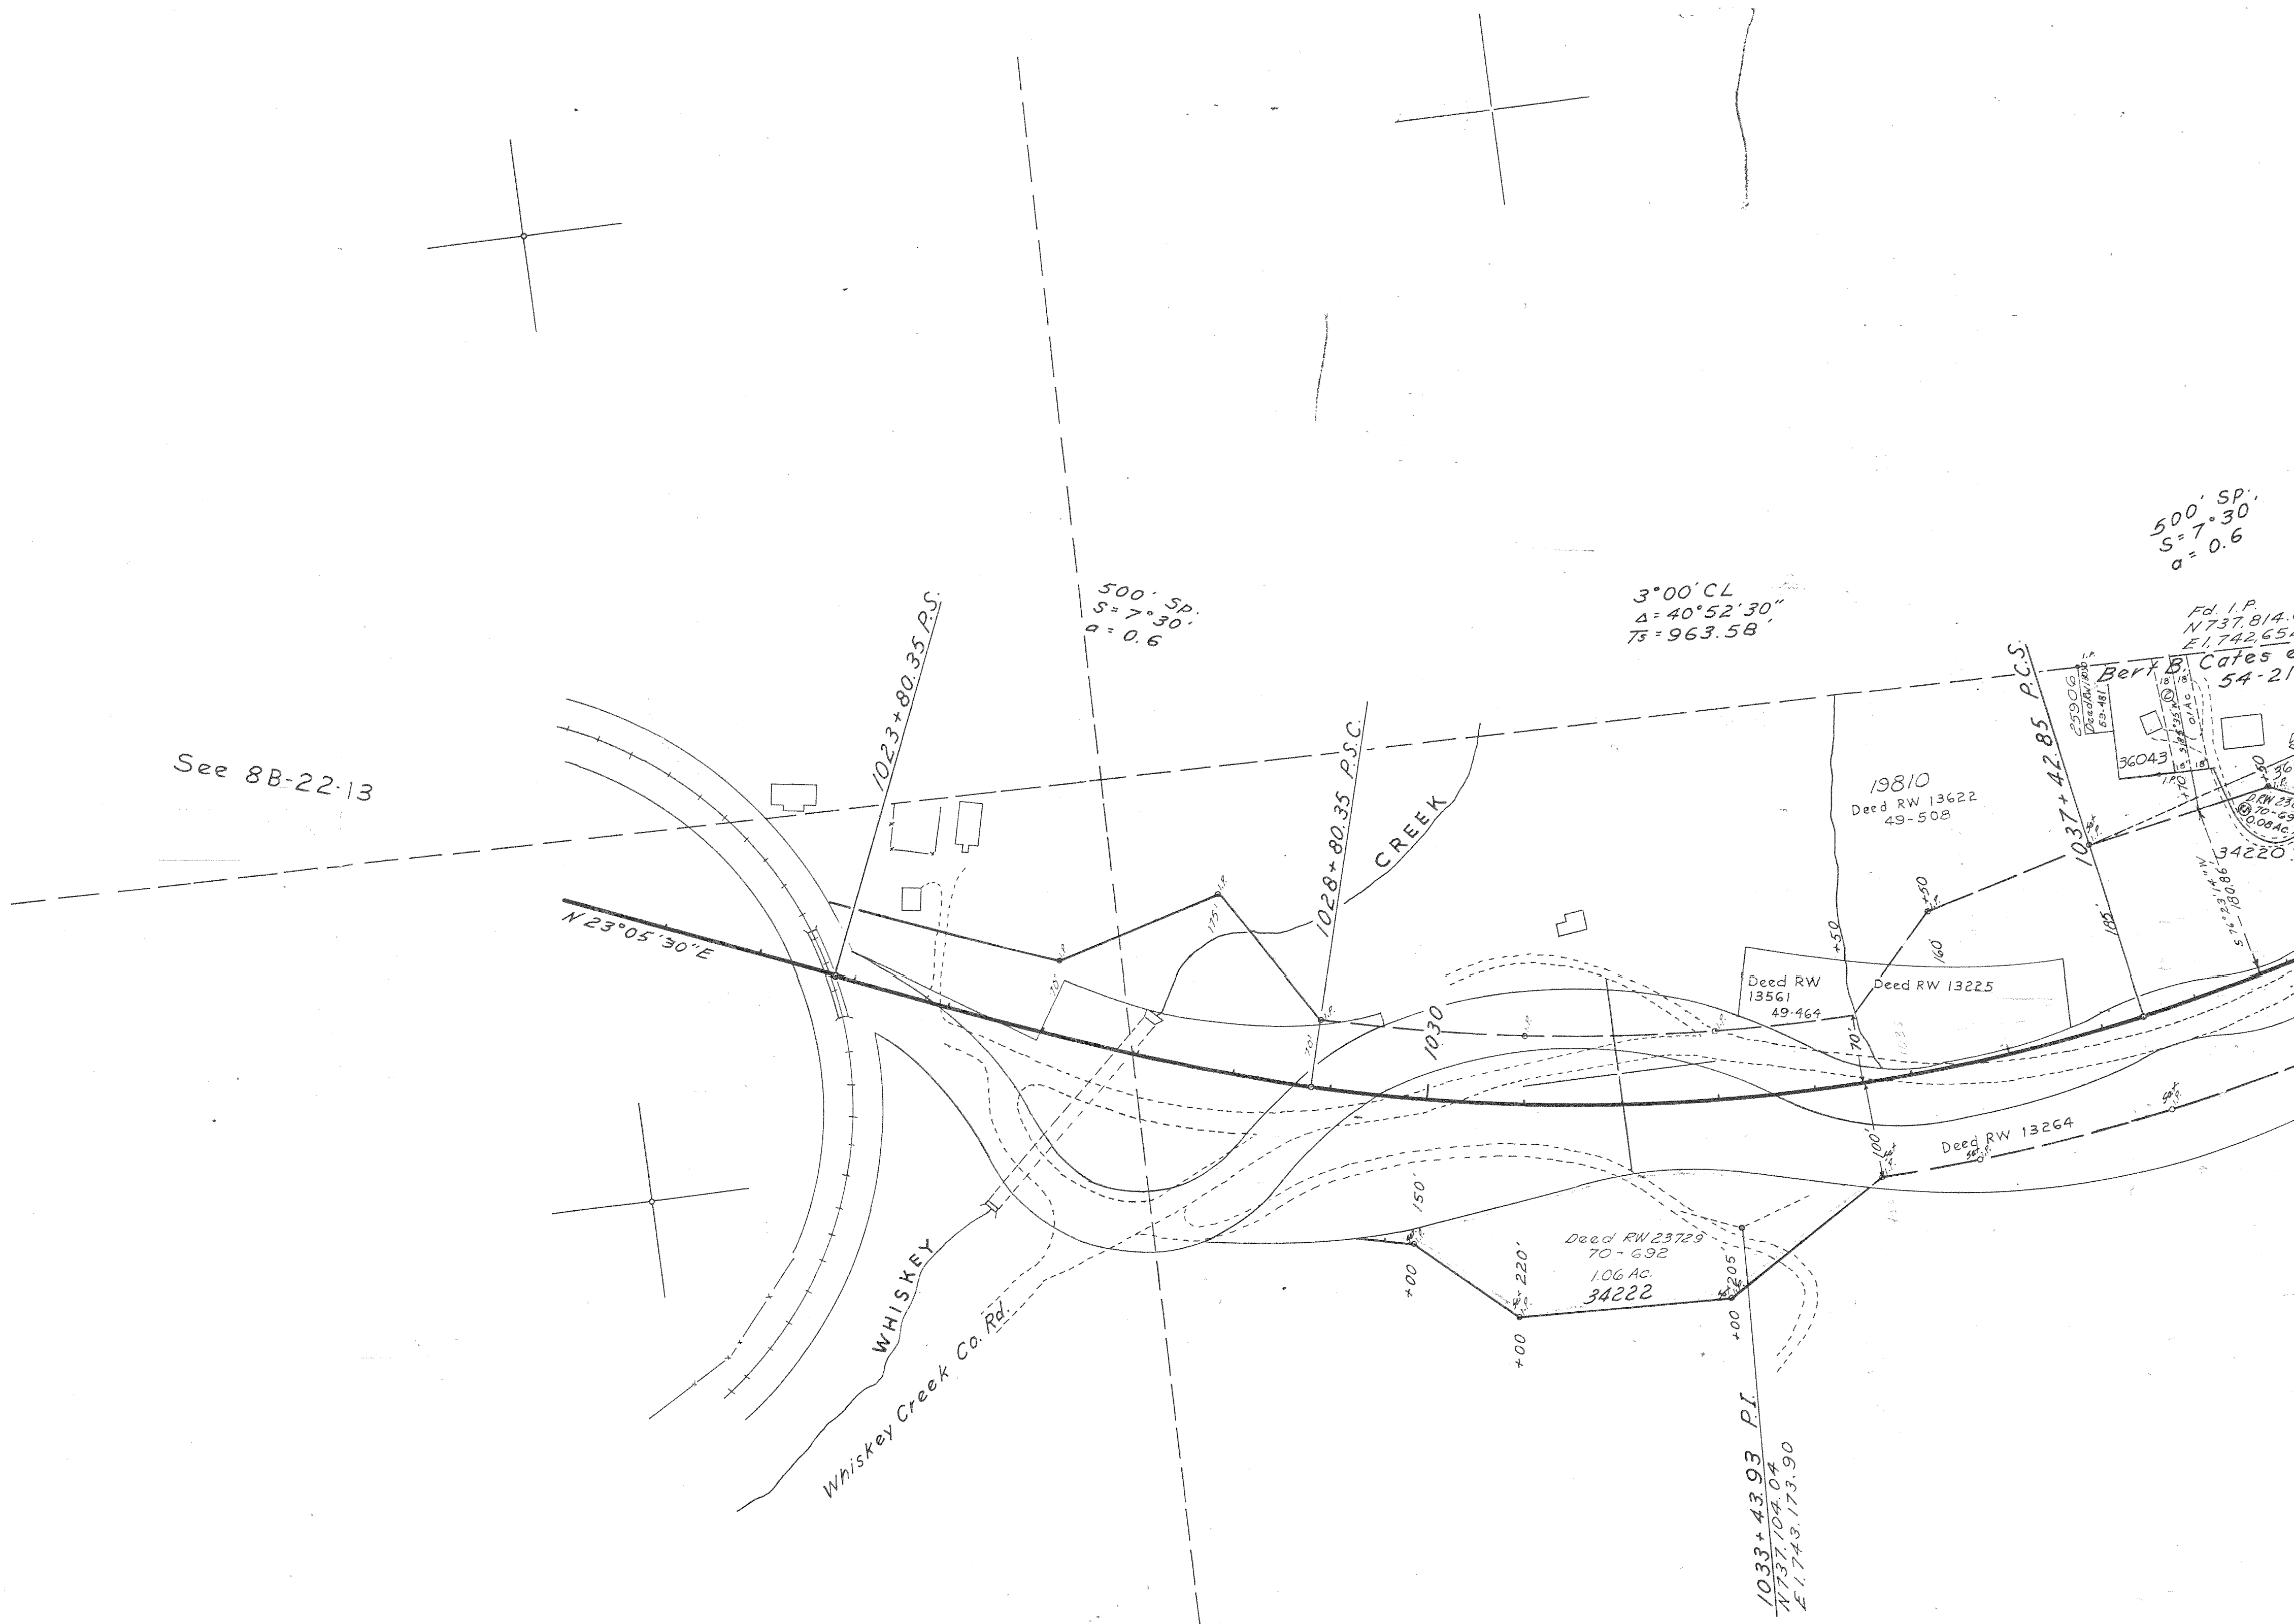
500' Sp.
S=7°30'
a=0.6

See 8B-22-13

1023+80.35 P.S.

500' Sp.
S=7°30'
a=0.6

3°00' CL
Δ=40°52'30"
Ts=963.58'

Fd. I.P.
N737,814.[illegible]
E1,742,65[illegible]

Bert B. Cates e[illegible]
54-21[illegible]

25906
Deed RW 18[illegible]
53-481

36043

1037+42.85 P.C.S.

19810
Deed RW 13622
49-508

34220

1028+80.35 P.S.C.

CREEK

N 23°05'30"E

1030

Deed RW
13561
49-464

Deed RW 13225

Deed RW 13264

Deed RW 23729
70-692
1.06 Ac.
34222

WHISKEY

Whiskey Creek Co. Rd.

1033+43.93 P.I.
N737,104.04
E1,743,173.90

175'
70'
150
220'
205'
160
185
100'
+50
+00